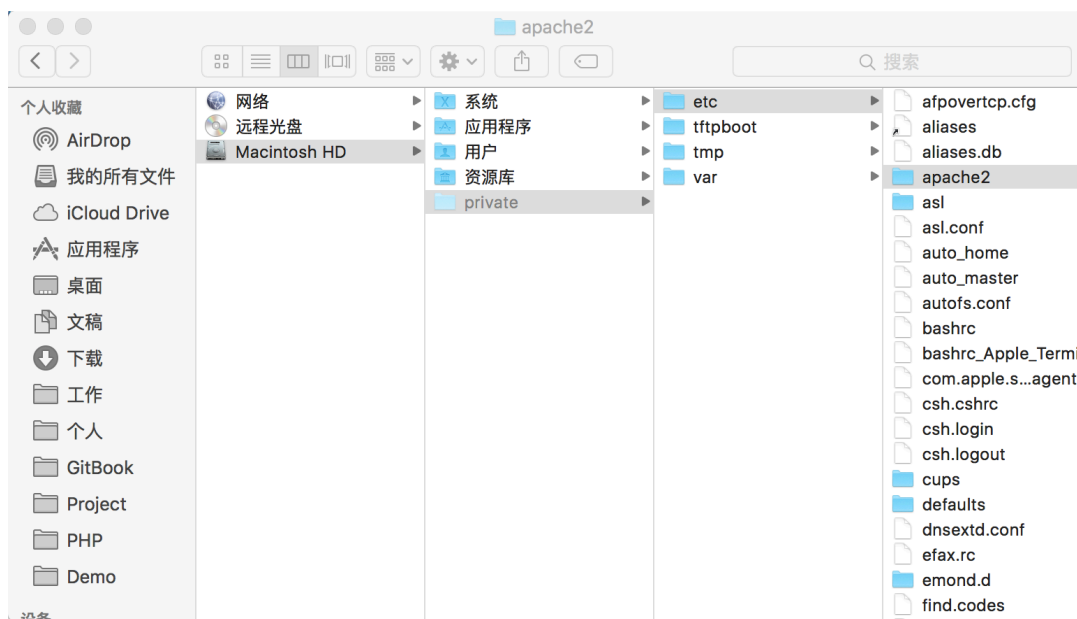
apache2

搜索

个人收藏
AirDrop
我的所有文件
iCloud Drive
应用程序
桌面
文稿
下载
工作
个人
GitBook
Project
PHP
Demo
设备

网络
远程光盘
Macintosh HD

系统
应用程序
用户
资源库
private

etc
tftpboot
tmp
var

afpovertcp.cfg
aliases
aliases.db
apache2
asl
asl.conf
auto_home
auto_master
autofs.conf
bashrc
bashrc_Apple_Termi
com.apple.s...agent
csh.cshrc
csh.login
csh.logout
cups
defaults
dnsextd.conf
efax.rc
emond.d
find.codes